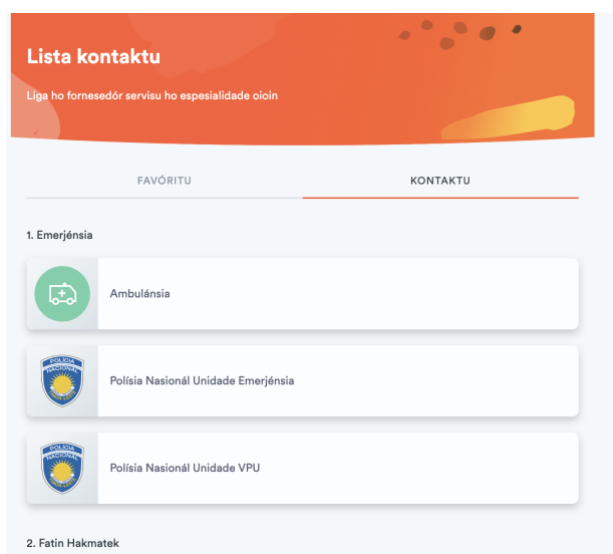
Lista kontaktu

Liga ho fornesedór servisu ho espesialidade oioin

FAVÓRITU

KONTAKTU

1. Emerjénsia

Ambulánsia

POLICIA NACIONAL

Polísia Nasionál Unidade Emerjénsia

POLICIA NACIONAL

Polísia Nasionál Unidade VPU

2. Fatin Hakmatek